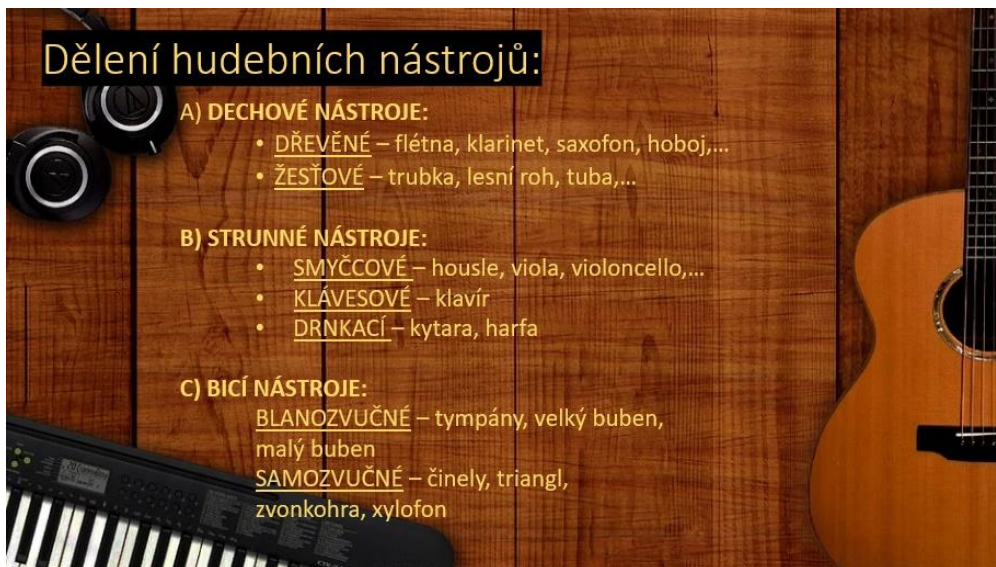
Dělení hudebních nástrojů:

A) DECHOVÉ NÁSTROJE:
• DŘEVĚNÉ – flétna, klarinet, saxofon, hoboj,…
• ŽESŤOVÉ – trubka, lesní roh, tuba,…

B) STRUNNÉ NÁSTROJE:
• SMYČCOVÉ – housle, viola, violoncello,…
• KLÁVESOVÉ – klavír
• DRNKACÍ – kytara, harfa

C) BICÍ NÁSTROJE:
BLANOZVUČNÉ – tympány, velký buben, malý buben
SAMOZVUČNÉ – činely, triangl, zvonkohra, xylofon